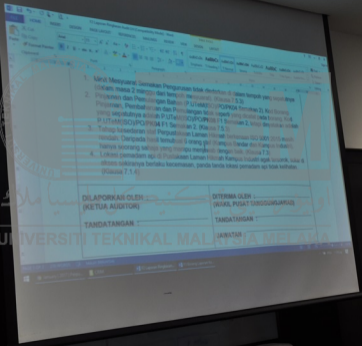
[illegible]

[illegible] Gerakan Pengurusan tidak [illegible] 2 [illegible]
2. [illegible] dan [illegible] Bahan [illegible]
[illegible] dan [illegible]
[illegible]
3. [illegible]
4. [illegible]

| DILAPORKAN OLEH : (KETUA AUDITOR) | DITERIMA OLEH : (KETUA PUSAT TANGGUNGJAWAB) |
|---|---|
| TANDATANGAN : | TANDATANGAN : |
| | JAWATAN : |

UNIVERSITI TEKNIKAL MALAYSIA MELAKA